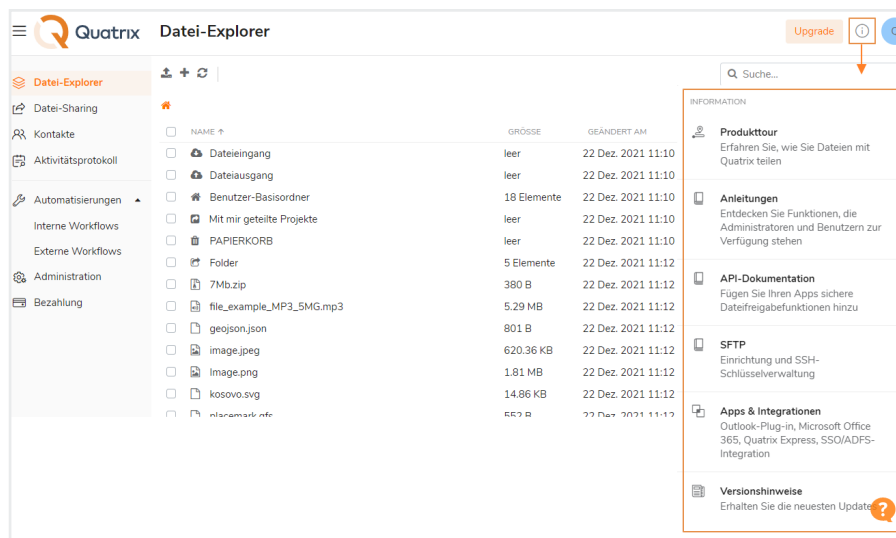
Quatrix Datei-Explorer

Upgrade

Datei-Explorer
Datei-Sharing
Kontakte
Aktivitätsprotokoll
Automatisierungen
Interne Workflows
Externe Workflows
Administration
Bezahlung

Suche...

| NAME ↑ | GRÖSSE | GEÄNDERT AM |
|---|---|---|
| Dateieingang | leer | 22 Dez. 2021 11:10 |
| Dateiausgang | leer | 22 Dez. 2021 11:10 |
| Benutzer-Basisordner | 18 Elemente | 22 Dez. 2021 11:10 |
| Mit mir geteilte Projekte | leer | 22 Dez. 2021 11:10 |
| PAPIERKORB | leer | 22 Dez. 2021 11:10 |
| Folder | 5 Elemente | 22 Dez. 2021 11:12 |
| 7Mb.zip | 380 B | 22 Dez. 2021 11:12 |
| file_example_MP3_5MG.mp3 | 5.29 MB | 22 Dez. 2021 11:12 |
| geojson.json | 801 B | 22 Dez. 2021 11:12 |
| image.jpeg | 620.36 KB | 22 Dez. 2021 11:12 |
| Image.png | 1.81 MB | 22 Dez. 2021 11:12 |
| kosovo.svg | 14.86 KB | 22 Dez. 2021 11:12 |
| placemark.gfs | 552 B | 22 Dez. 2021 11:12 |

INFORMATION

Produkttour
Erfahren Sie, wie Sie Dateien mit Quatrix teilen

Anleitungen
Entdecken Sie Funktionen, die Administratoren und Benutzern zur Verfügung stehen

API-Dokumentation
Fügen Sie Ihren Apps sichere Dateifreigabefunktionen hinzu

SFTP
Einrichtung und SSH-Schlüsselverwaltung

Apps & Integrationen
Outlook-Plug-in, Microsoft Office 365, Quatrix Express, SSO/ADFS-Integration

Versionshinweise
Erhalten Sie die neuesten Update